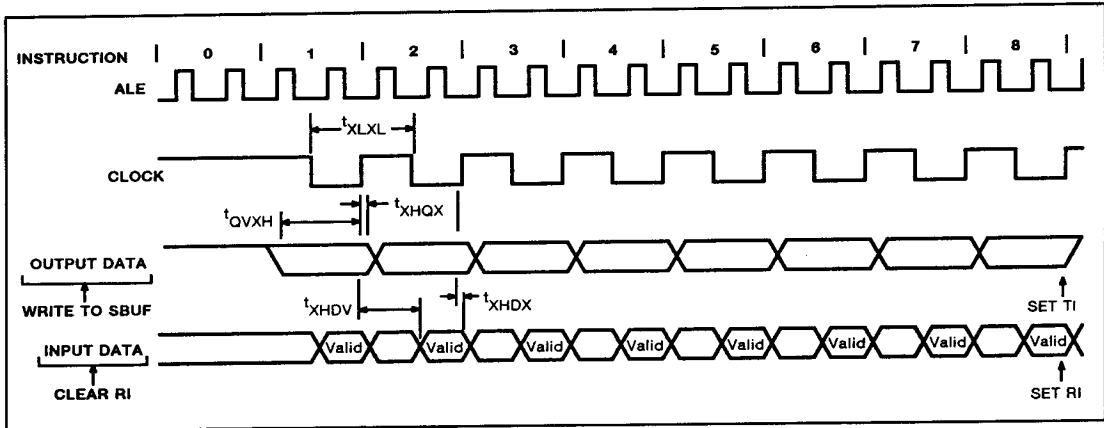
INSTRUCTION 0 1 2 3 4 5 6 7 8

ALE

$t_{XLXL}$

CLOCK

$t_{QVXH}$

$t_{XHQX}$

OUTPUT DATA

WRITE TO SBUF

$t_{XHDV}$

$t_{XHDX}$

SET TI

INPUT DATA

Valid Valid Valid Valid Valid Valid Valid Valid

CLEAR RI

SET RI